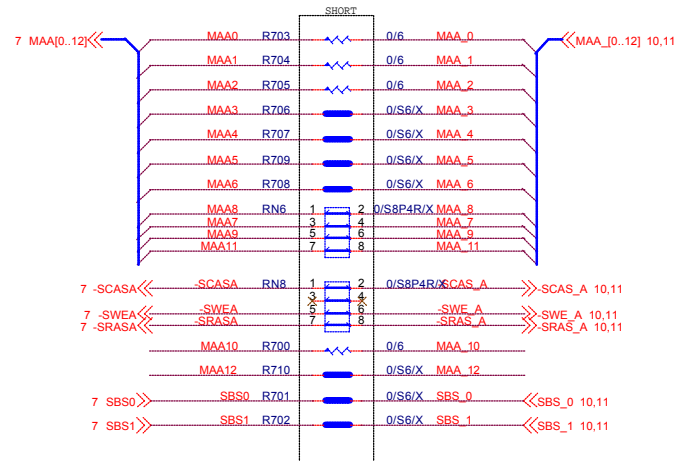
SHORT

7 MAA[0..12]

MAA_[0..12] 10,11

MAA0 R703 0/6 MAA_0
MAA1 R704 0/6 MAA_1
MAA2 R705 0/6 MAA_2
MAA3 R706 0/S6/X MAA_3
MAA4 R707 0/S6/X MAA_4
MAA5 R709 0/S6/X MAA_5
MAA6 R708 0/S6/X MAA_6
MAA8 RN6 1 2 0/S8P4R/X MAA_8
MAA7 3 4 MAA_7
MAA9 5 6 MAA_9
MAA11 7 8 MAA_11

7 -SCASA -SCASA RN8 1 2 0/S8P4R/X -SCAS_A -SCAS_A 10,11
3 4
7 -SWEA -SWEA 5 6 -SWE_A -SWE_A 10,11
7 -SRASA -SRASA 7 8 -SRAS_A -SRAS_A 10,11

MAA10 R700 0/6 MAA_10
MAA12 R710 0/S6/X MAA_12

7 SBS0 SBS0 R701 0/S6/X SBS_0 SBS_0 10,11
7 SBS1 SBS1 R702 0/S6/X SBS_1 SBS_1 10,11